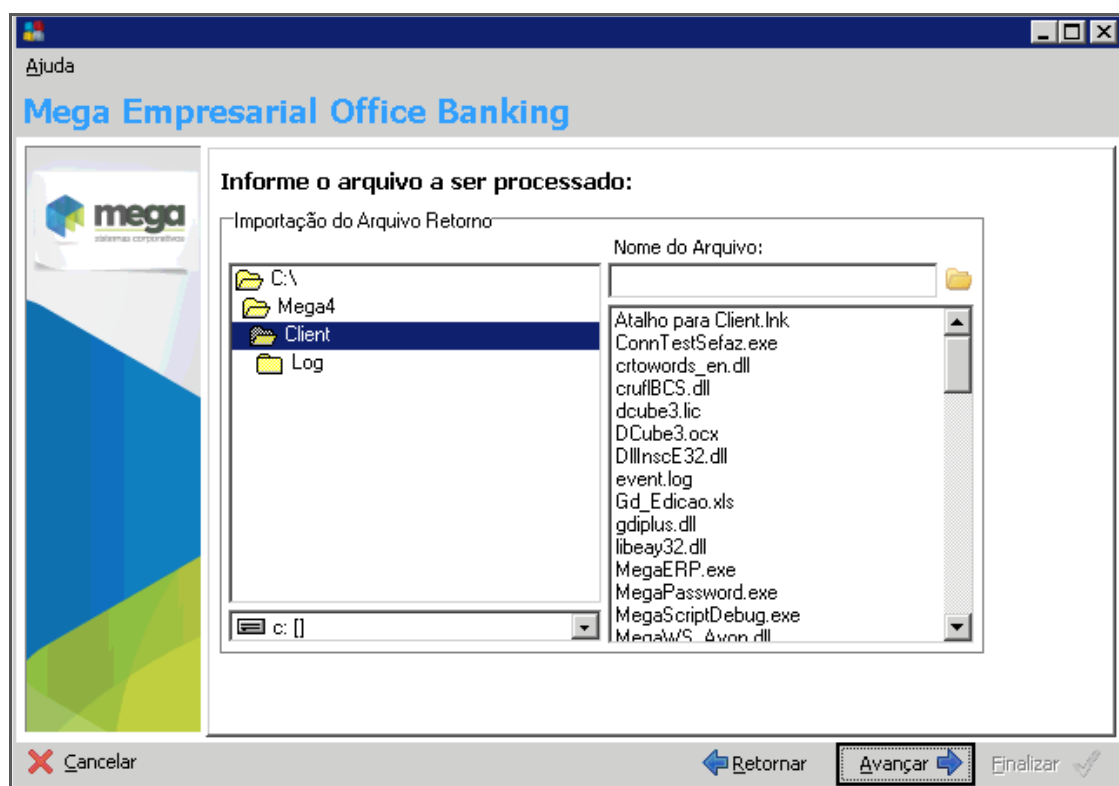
Ajuda

Mega Empresarial Office Banking

mega
sistemas corporativos

Informe o arquivo a ser processado:

Importação do Arquivo Retorno

Nome do Arquivo:

C:\
Mega4
Client
Log

c: []

Atalho para Client.lnk
ConnTestSefaz.exe
crtowords_en.dll
cruflBCS.dll
dcube3.lic
DCube3.ocx
DllInscE32.dll
event.log
Gd_Edicao.xls
gdiplus.dll
libeay32.dll
MegaERP.exe
MegaPassword.exe
MegaScriptDebug.exe
MegaWS_Avon.dll

Cancelar Retornar Avançar Finalizar